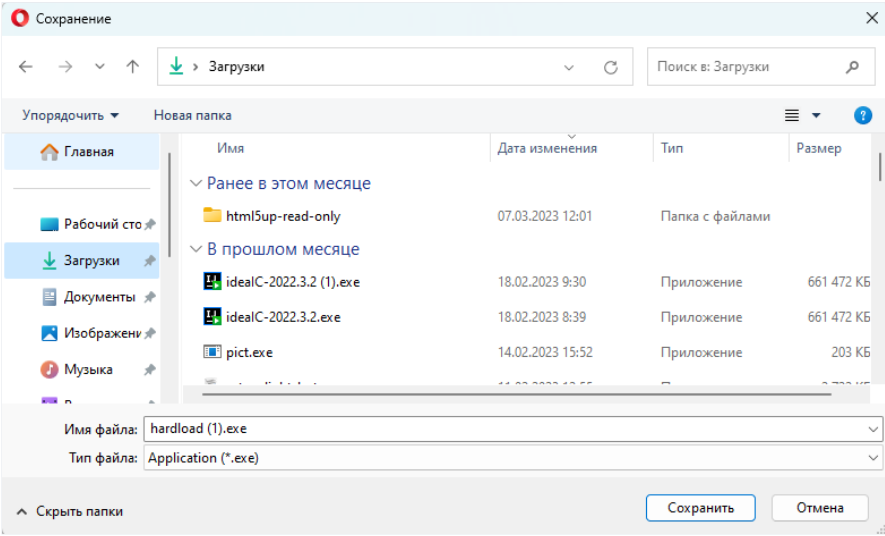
Сохранение

Загрузки

Поиск в: Загрузки

Упорядочить ▾ Новая папка

Главная

Рабочий сто

Загрузки

Документы

Изображени

Музыка

| Имя | Дата изменения | Тип | Размер |
|---|---|---|---|
| Ранее в этом месяце | | | |
| html5up-read-only | 07.03.2023 12:01 | Папка с файлами | |
| В прошлом месяце | | | |
| idealC-2022.3.2 (1).exe | 18.02.2023 9:30 | Приложение | 661 472 КБ |
| idealC-2022.3.2.exe | 18.02.2023 8:39 | Приложение | 661 472 КБ |
| pict.exe | 14.02.2023 15:52 | Приложение | 203 КБ |
| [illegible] | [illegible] | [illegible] | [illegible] |

Имя файла: hardload (1).exe

Тип файла: Application (*.exe)

Скрыть папки

Сохранить

Отмена